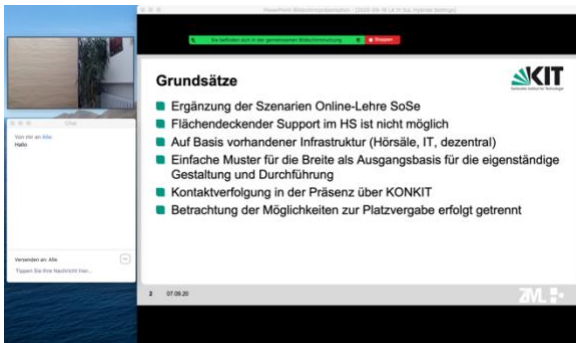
PowerPoint-Bildschirmpräsentation – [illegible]

Sie befinden sich in der gemeinsamen Bildschirmnutzung

Stoppen

Chat

Von mir an Alle:
Hallo

Versenden an: Alle

Tippen Sie Ihre Nachricht hier...

Grundsätze

KIT
Karlsruher Institut für Technologie

Ergänzung der Szenarien Online-Lehre SoSe

Flächendeckender Support im HS ist nicht möglich

Auf Basis vorhandener Infrastruktur (Hörsäle, IT, dezentral)

Einfache Muster für die Breite als Ausgangsbasis für die eigenständige Gestaltung und Durchführung

Kontaktverfolgung in der Präsenz über KONKIT

Betrachtung der Möglichkeiten zur Platzvergabe erfolgt getrennt

2 07.09.20

ZML